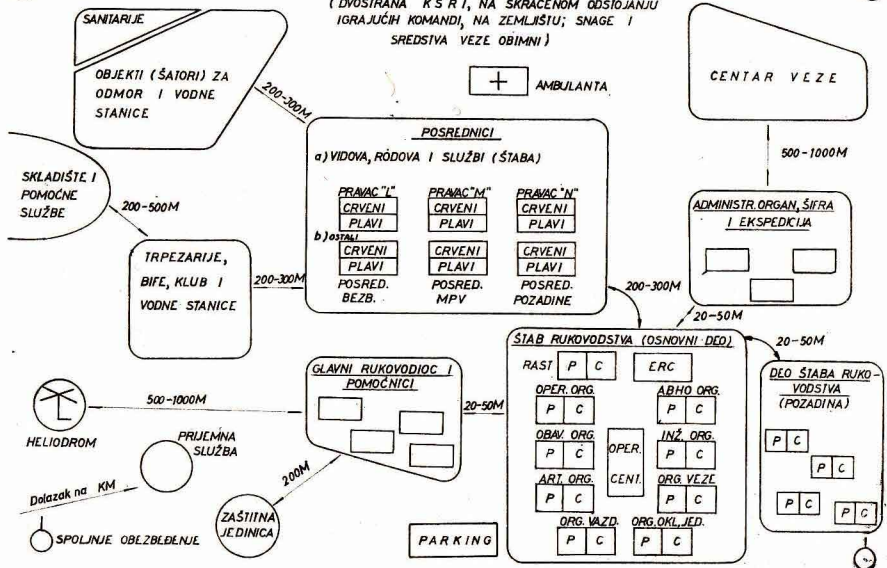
( DVOSTRANA KSRI, NA SKRAĆENOM ODSTOJANJU IGRAJUĆIH KOMANDI, NA ZEMLJIŠTU; SNAGE I SREDSTVA VEZE OBIMNI)

SANITARIJE

OBJEKTI (ŠATORI) ZA ODMOR I VODNE STANICE

200-300M

AMBULANTA

CENTAR VEZE

500-1000M

POSREDNICI

a) VIDOVA, RODOVA I SLUŽBI (ŠTABA)

PRAVAC "L"
CRVENI
PLAVI

PRAVAC "M"
CRVENI
PLAVI

PRAVAC "N"
CRVENI
PLAVI

b) OSTALI

CRVENI
PLAVI
POSRED. BEZB.

CRVENI
PLAVI
POSRED. MPV

CRVENI
PLAVI
POSRED. POZADINE

SKLADIŠTE I POMOĆNE SLUŽBE

200-500M

TRPEZARIJE, BIFE, KLUB I VODNE STANICE

200-300M

ADMINISTR. ORGAN, ŠIFRA I EKSPEDICIJA

200-300M

20-50M

20-50M

ŠTAB RUKOVODSTVA (OSNOVNI DEO)

RAST P C

ERC

OPER. ORG. P C

ABHO ORG. P C

OBAV. ORG. P C

OPER. CENT.

INŽ. ORG. P C

ART. ORG. P C

ORG. VEZE P C

ORG. VAZD. P C

ORG. OKL. JED. P C

DEO ŠTABA RUKOVODSTVA (POZADINA)

P C

P C

P C

P C

GLAVNI RUKOVODIOC I POMOĆNICI

500-1000M

20-50M

HELIODROM

PRIJEMNA SLUŽBA

Dolazak na KM

200M

ZAŠTITNA JEDINICA

SPOLJNJE OBEZBEĐENJE

PARKING